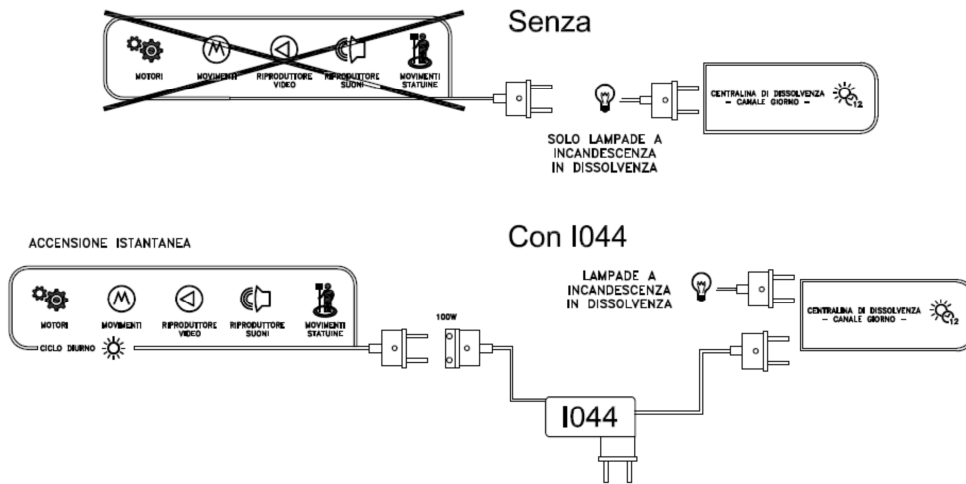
Senza

MOTORI
MOVIMENTI
RIPRODUTTORE VIDEO
RIPRODUTTORE SUONI
MOVIMENTI STATUINE

CENTRALINA DI DISSOLVENZA
– CANALE GIORNO –
12

SOLO LAMPADE A INCANDESCENZA IN DISSOLVENZA

Con I044

ACCENSIONE ISTANTANEA

MOTORI
MOVIMENTI
RIPRODUTTORE VIDEO
RIPRODUTTORE SUONI
MOVIMENTI STATUINE
CICLO DIURNO

100W

LAMPADE A INCANDESCENZA IN DISSOLVENZA

CENTRALINA DI DISSOLVENZA
– CANALE GIORNO –
12

I044